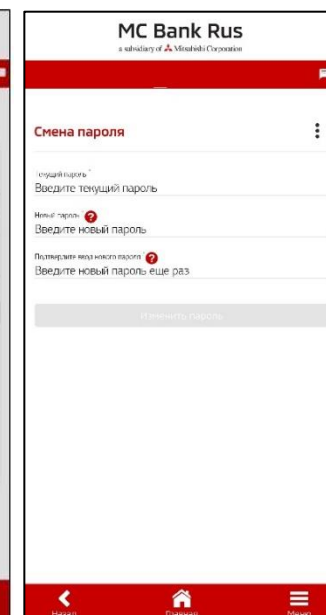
MC Bank Rus
a subsidiary of Mitsubishi Corporation

Смена пароля

Текущий пароль*
Введите текущий пароль

Новый пароль
Введите новый пароль

Подтвердите ввод нового пароля
Введите новый пароль еще раз

Изменить пароль

Назад
Главная
Меню